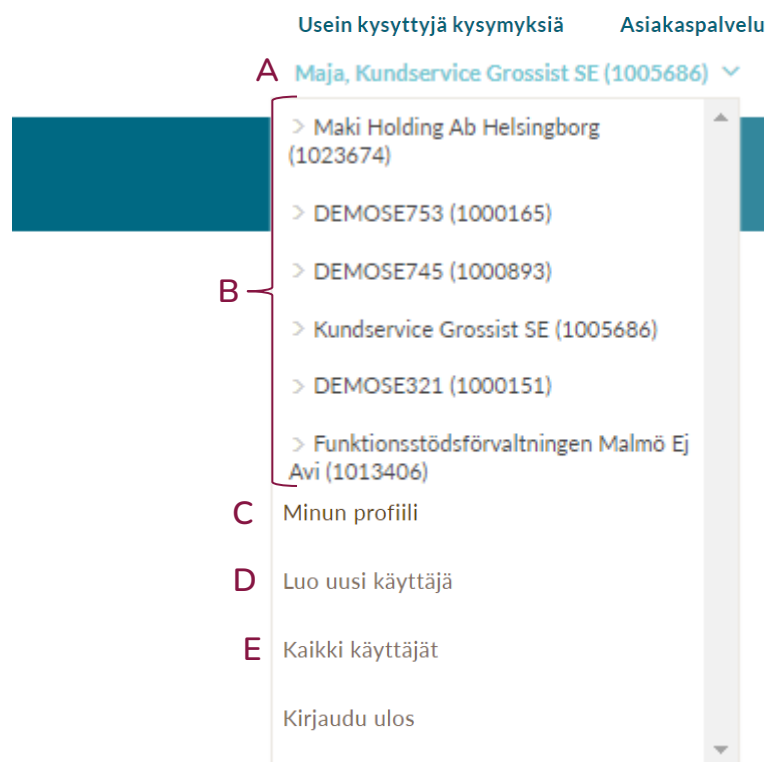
Usein kysyttyjä kysymyksiä Asiakaspalvelu

A Maja, Kundservice Grossist SE (1005686)

> Maki Holding Ab Helsingborg (1023674)

> DEMOSE753 (1000165)

B > DEMOSE745 (1000893)

> Kundservice Grossist SE (1005686)

> DEMOSE321 (1000151)

> Funktionsstödsförvaltningen Malmö Ej Avi (1013406)

C Minun profiili

D Luo uusi käyttäjä

E Kaikki käyttäjät

Kirjaudu ulos